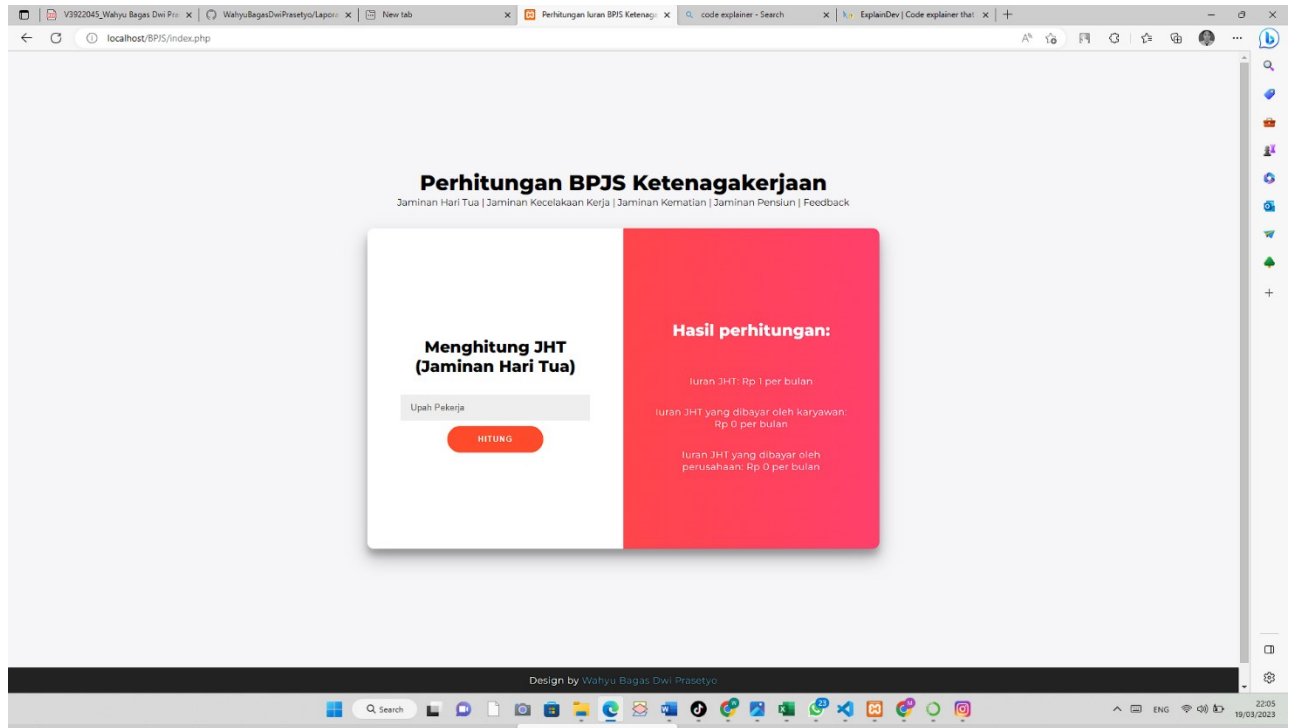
V3922045_Wahyu Bagas Dwi Pra
WahyuBagasDwiPrasetyo/Lapora
New tab
Perhitungan Iuran BPJS Ketenaga
code explainer - Search
ExplainDev | Code explainer that
localhost/BPJS/index.php

Perhitungan BPJS Ketenagakerjaan
Jaminan Hari Tua | Jaminan Kecelakaan Kerja | Jaminan Kematian | Jaminan Pensiun | Feedback

Menghitung JHT (Jaminan Hari Tua)

Upah Pekerja

HITUNG

Hasil perhitungan:

Iuran JHT: Rp 1 per bulan

Iuran JHT yang dibayar oleh karyawan: Rp 0 per bulan

Iuran JHT yang dibayar oleh perusahaan: Rp 0 per bulan

Design by Wahyu Bagas Dwi Prasetyo

Search
ENG
22:05
19/03/2023